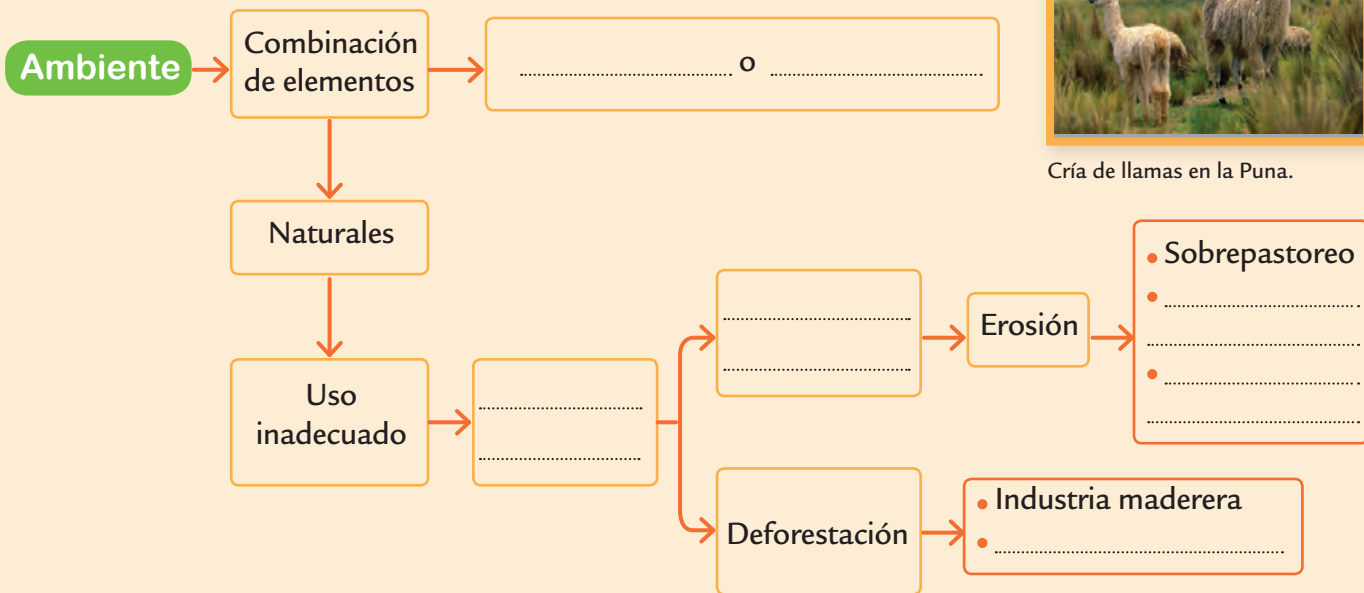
Ambiente

Combinación de elementos

.................... o ....................

Cría de llamas en la Puna.

Naturales

Uso inadecuado

....................
....................

....................
....................

Erosión

• Sobrepastoreo
• ....................
....................
• ....................
....................

Deforestación

• Industria maderera
• ....................